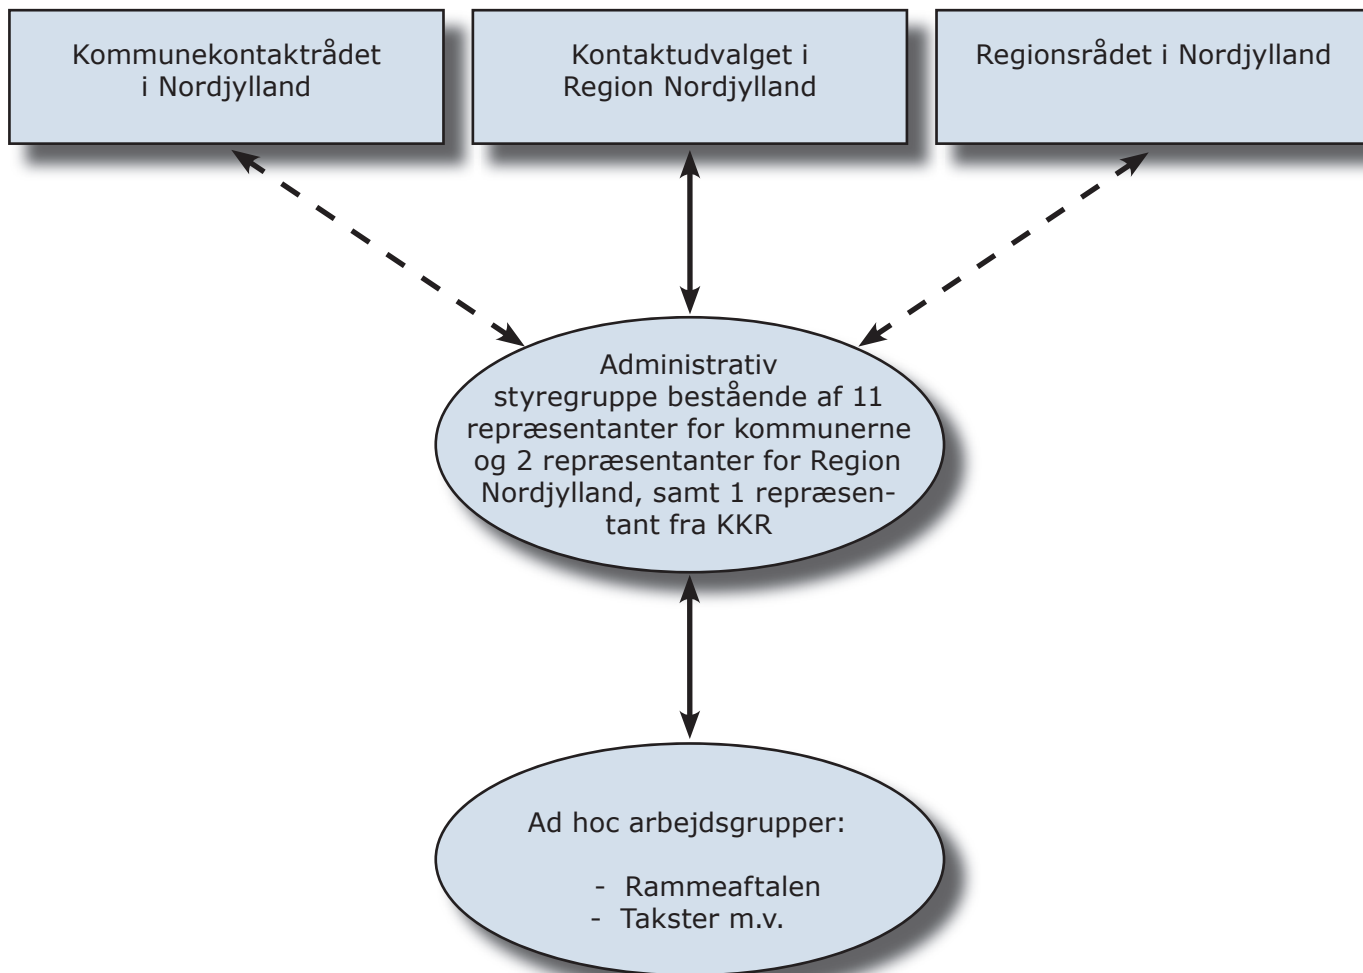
Kommunekontaktrådet i Nordjylland

Kontaktudvalget i Region Nordjylland

Regionsrådet i Nordjylland

Administrativ styregruppe bestående af 11 repræsentanter for kommunerne og 2 repræsentanter for Region Nordjylland, samt 1 repræsentant fra KKR

Ad hoc arbejdsgrupper:

- Rammeaftalen
- Takster m.v.